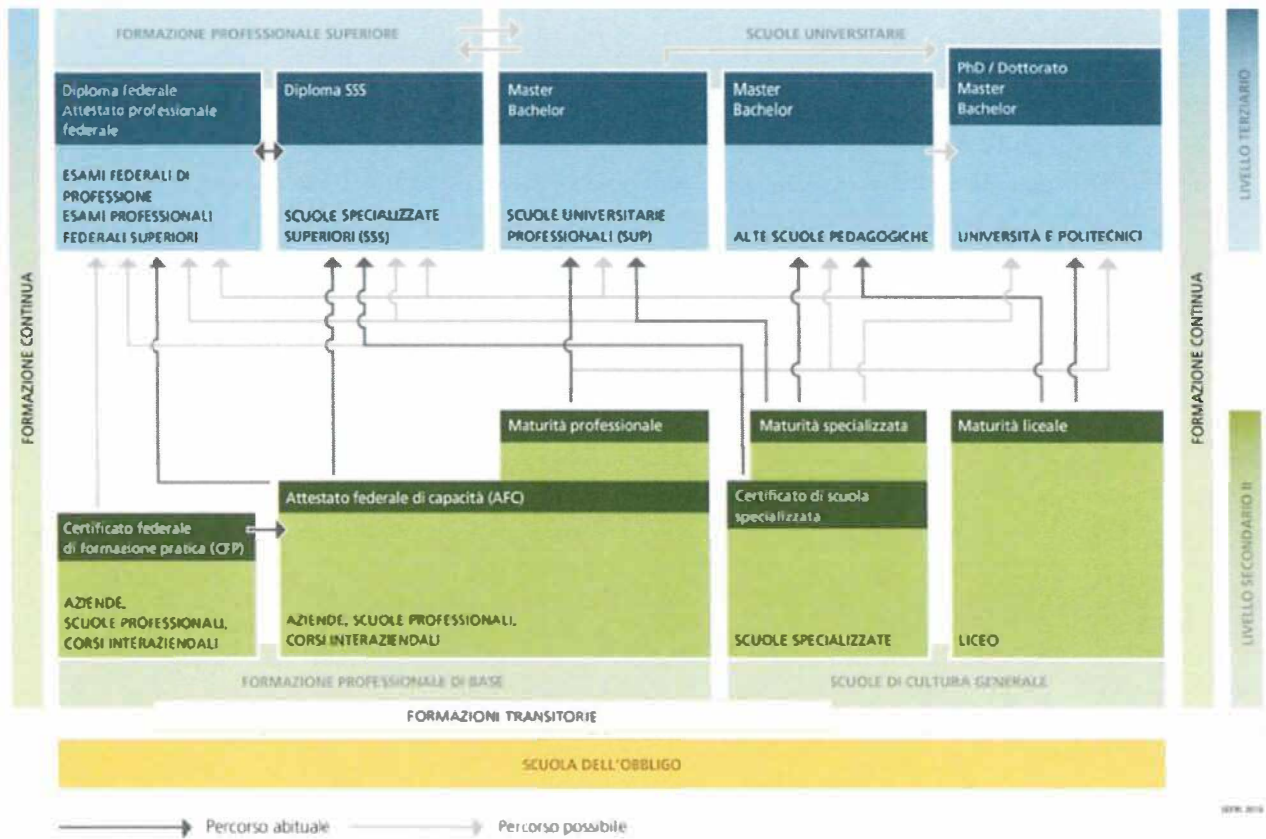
FORMAZIONE PROFESSIONALE SUPERIORE

SCUOLE UNIVERSITARIE

Diploma federale
Attestato professionale federale

ESAMI FEDERALI DI PROFESSIONE
ESAMI PROFESSIONALI FEDERALI SUPERIORI

Diploma SSS

SCUOLE SPECIALIZZATE SUPERIORI (SSS)

Master
Bachelor

SCUOLE UNIVERSITARIE PROFESSIONALI (SUP)

Master
Bachelor

ALTE SCUOLE PEDAGOGICHE

PhD / Dottorato
Master
Bachelor

UNIVERSITÀ E POLITECNICI

LIVELLO TERZIARIO

FORMAZIONE CONTINUA

FORMAZIONE CONTINUA

Maturità professionale

Maturità specializzata

Maturità liceale

Attestato federale di capacità (AFC)

Certificato di scuola specializzata

Certificato federale di formazione pratica (CFP)

AZIENDE, SCUOLE PROFESSIONALI, CORSI INTERAZIENDALI

AZIENDE, SCUOLE PROFESSIONALI, CORSI INTERAZIENDALI

SCUOLE SPECIALIZZATE

LICEO

LIVELLO SECONDARIO II

FORMAZIONE PROFESSIONALE DI BASE

SCUOLE DI CULTURA GENERALE

FORMAZIONI TRANSITORIE

SCUOLA DELL'OBBLIGO

Percorso abituale

Percorso possibile

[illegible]